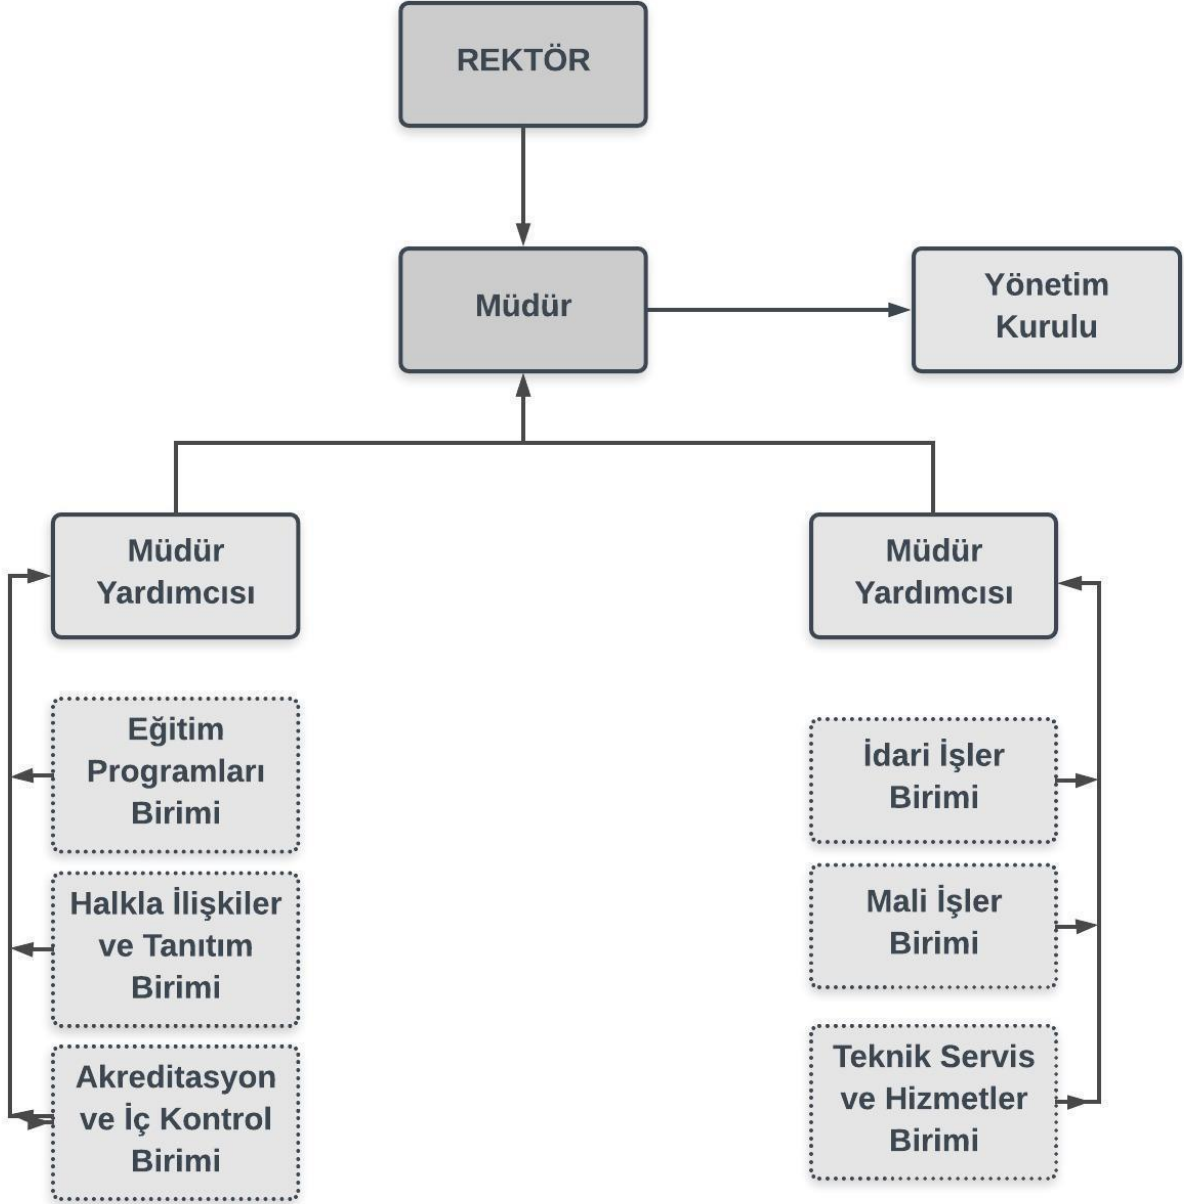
REKTÖR

Müdür

Yönetim Kurulu

Müdür Yardımcısı

Müdür Yardımcısı

Eğitim Programları Birimi

Halkla İlişkiler ve Tanıtım Birimi

Akreditasyon ve İç Kontrol Birimi

İdari İşler Birimi

Mali İşler Birimi

Teknik Servis ve Hizmetler Birimi